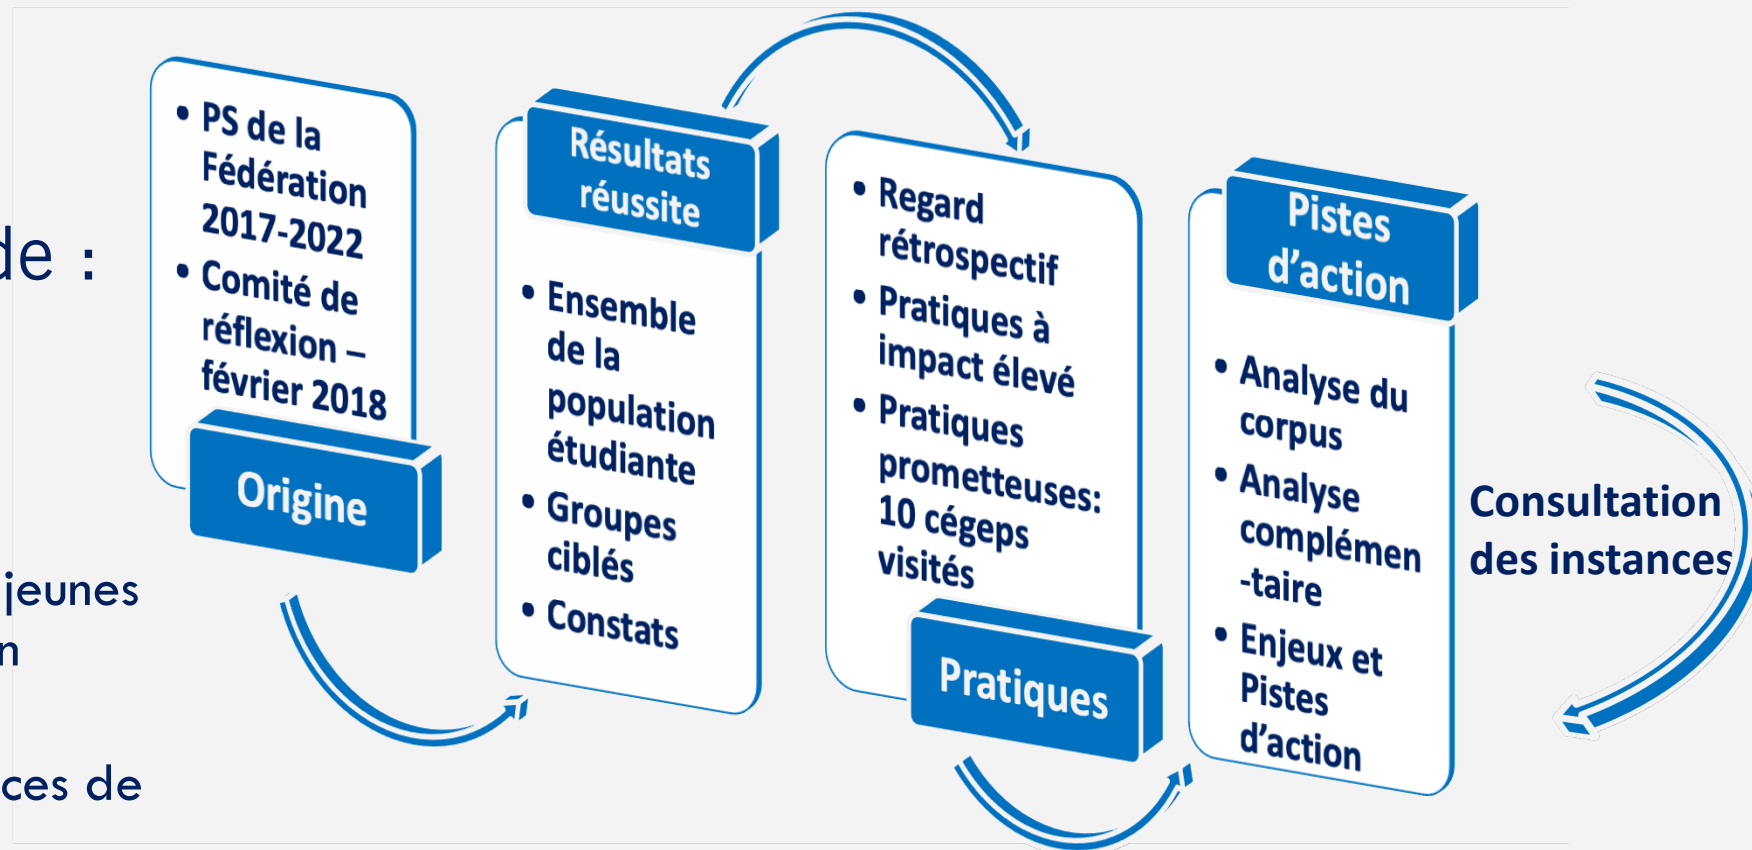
de :

jeunes
n

ces de

• PS de la Fédération 2017-2022
• Comité de réflexion – février 2018

Origine

Résultats réussite

• Ensemble de la population étudiante
• Groupes ciblés
• Constats

• Regard rétrospectif
• Pratiques à impact élevé
• Pratiques prometteuses: 10 cégeps visités

Pratiques

Pistes d'action

• Analyse du corpus
• Analyse complémen-taire
• Enjeux et Pistes d'action

Consultation des instances